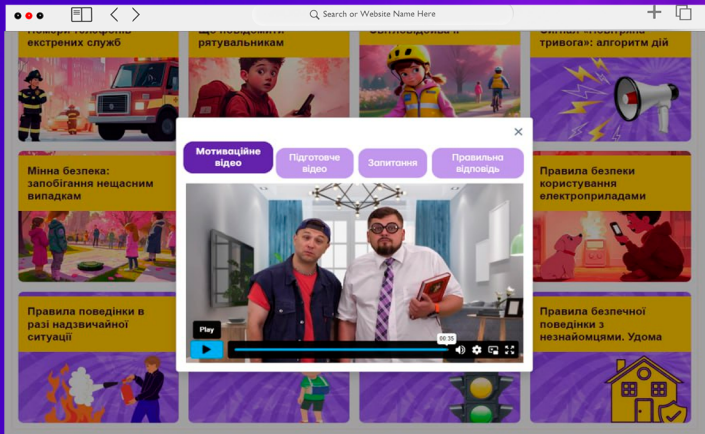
Search or Website Name Here

Номери телефонів екстрених служб

Що повідомити рятувальникам

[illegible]

Сигнал «Повітряна тривога»: алгоритм дій

Мінна безпека: запобігання нещасним випадкам

Правила безпеки користування електроприладами

Правила поведінки в разі надзвичайної ситуації

Правила безпечної поведінки з незнайомцями. Удома

Мотиваційне відео

Підготовче відео

Запитання

Правильна відповідь

Play

00:35